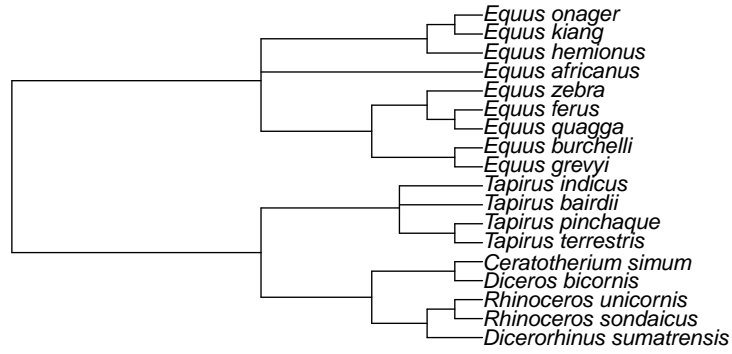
Equus onager
Equus kiang
Equus hemionus
Equus africanus
Equus zebra
Equus ferus
Equus quagga
Equus burchelli
Equus grevyi
Tapirus indicus
Tapirus bairdii
Tapirus pinchaque
Tapirus terrestris
Ceratotherium simum
Diceros bicornis
Rhinoceros unicornis
Rhinoceros sondaicus
Dicerorhinus sumatrensis